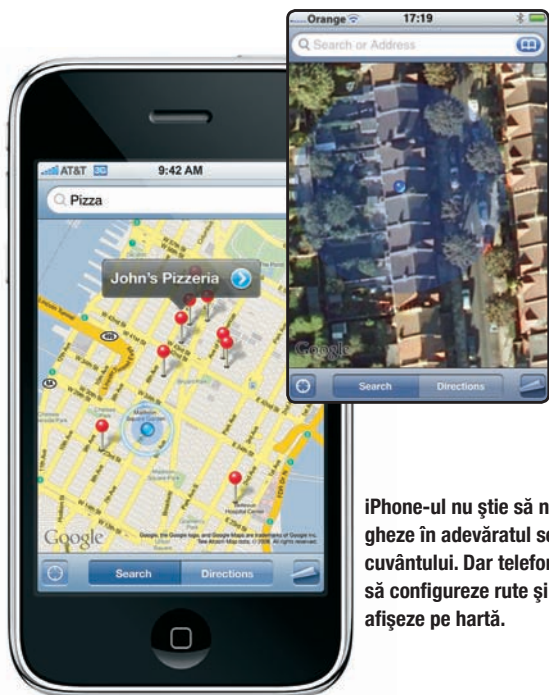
AT&T 3G 9:42 AM

Pizza

John's Pizzeria

Google

Search Directions

Orange 17:19

Search or Address

Google

Search Directions

iPhone-ul nu ştie să n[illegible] gheze în adevăratul se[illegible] cuvântului. Dar telefon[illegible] să configureze rute şi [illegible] afişeze pe hartă.